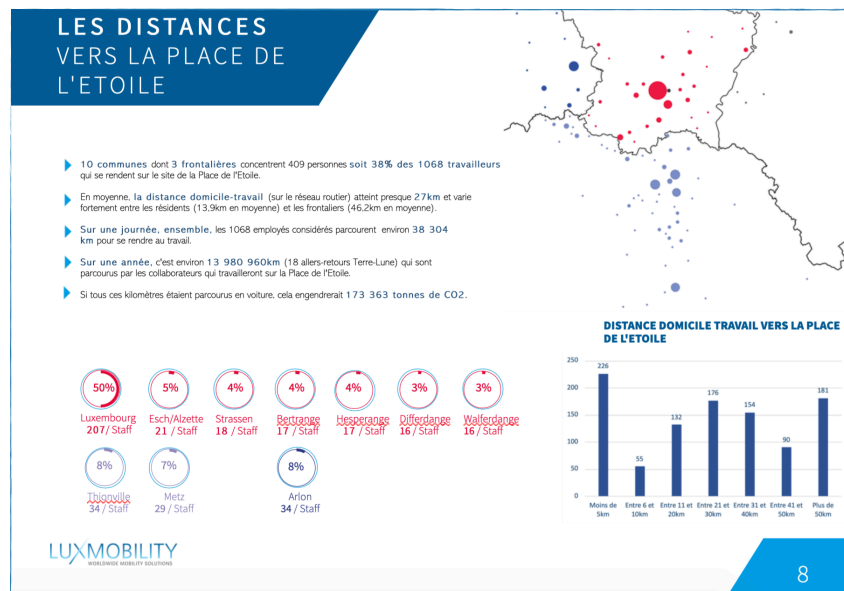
LES DISTANCES
VERS LA PLACE DE L'ETOILE

10 communes dont 3 frontalières concentrent 409 personnes soit 38% des 1068 travailleurs qui se rendent sur le site de la Place de l'Etoile.

En moyenne, la distance domicile-travail (sur le réseau routier) atteint presque 27km et varie fortement entre les résidents (13,9km en moyenne) et les frontaliers (46,2km en moyenne).

Sur une journée, ensemble, les 1068 employés considérés parcourent environ 38 304 km pour se rendre au travail.

Sur une année, c'est environ 13 980 960km (18 allers-retours Terre-Lune) qui sont parcourus par les collaborateurs qui travailleront sur la Place de l'Etoile.

Si tous ces kilomètres étaient parcourus en voiture, cela engendrerait 173 363 tonnes de CO2.

50% Luxembourg 207/ Staff
5% Esch/Alzette 21 / Staff
4% Strassen 18 / Staff
4% Bertrange 17 / Staff
4% Hesperange 17 / Staff
3% Differdange 16 / Staff
3% Walferdange 16 / Staff
8% Thionville 34 / Staff
7% Metz 29 / Staff
8% Arlon 34 / Staff

DISTANCE DOMICILE TRAVAIL VERS LA PLACE DE L'ETOILE

| | Moins de 5km | Entre 6 et 10km | Entre 11 et 20km | Entre 21 et 30km | Entre 31 et 40km | Entre 41 et 50km | Plus de 50km |
|---|---|---|---|---|---|---|---|
| | 226 | 55 | 132 | 176 | 154 | 90 | 181 |

250
200
150
100
50
0

LUXMOBILITY
WORLDWIDE MOBILITY SOLUTIONS

8